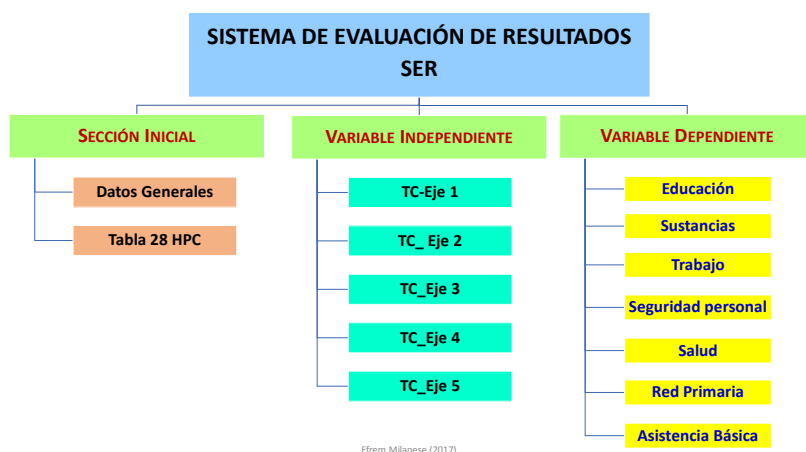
SISTEMA DE EVALUACIÓN DE RESULTADOS
SER

SECCIÓN INICIAL

Datos Generales

Tabla 28 HPC

VARIABLE INDEPENDIENTE

TC-Eje 1

TC_ Eje 2

TC_Eje 3

TC_Eje 4

TC_Eje 5

VARIABLE DEPENDIENTE

Educación

Sustancias

Trabajo

Seguridad personal

Salud

Red Primaria

Asistencia Básica

Efrem Milanese (2017)